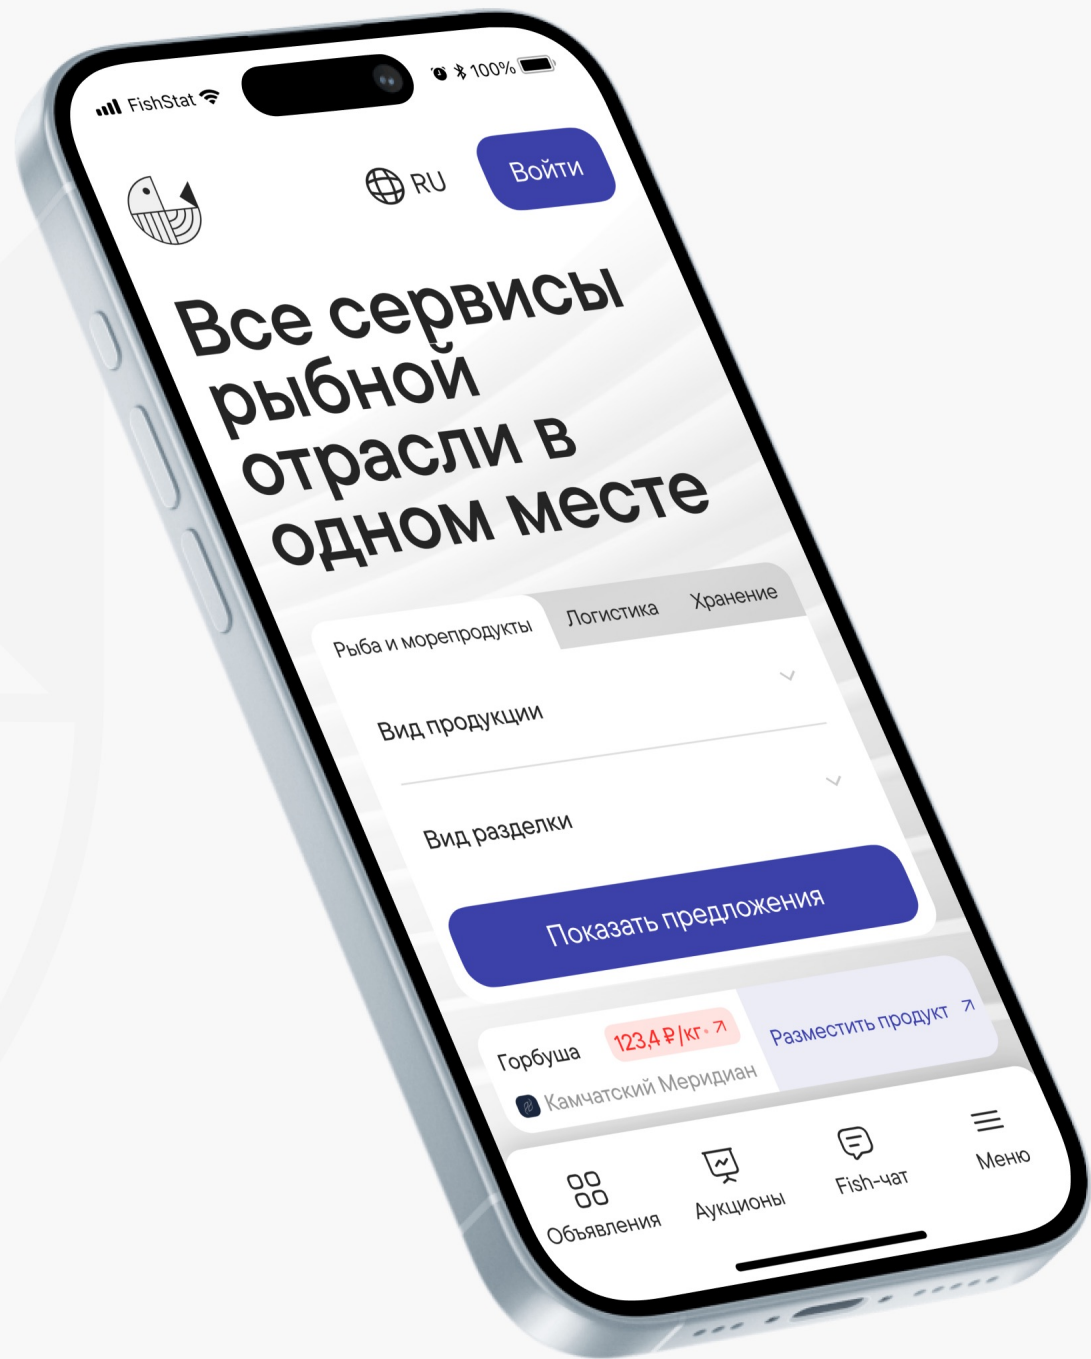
FishStat 100%

RU Войти

Все сервисы рыбной отрасли в одном месте

Рыба и морепродукты Логистика Хранение

Вид продукции

Вид разделки

Показать предложения

Горбуша 123,4 ₽/кг

Камчатский Меридиан

Разместить продукт

Объявления Аукционы Fish-чат Меню